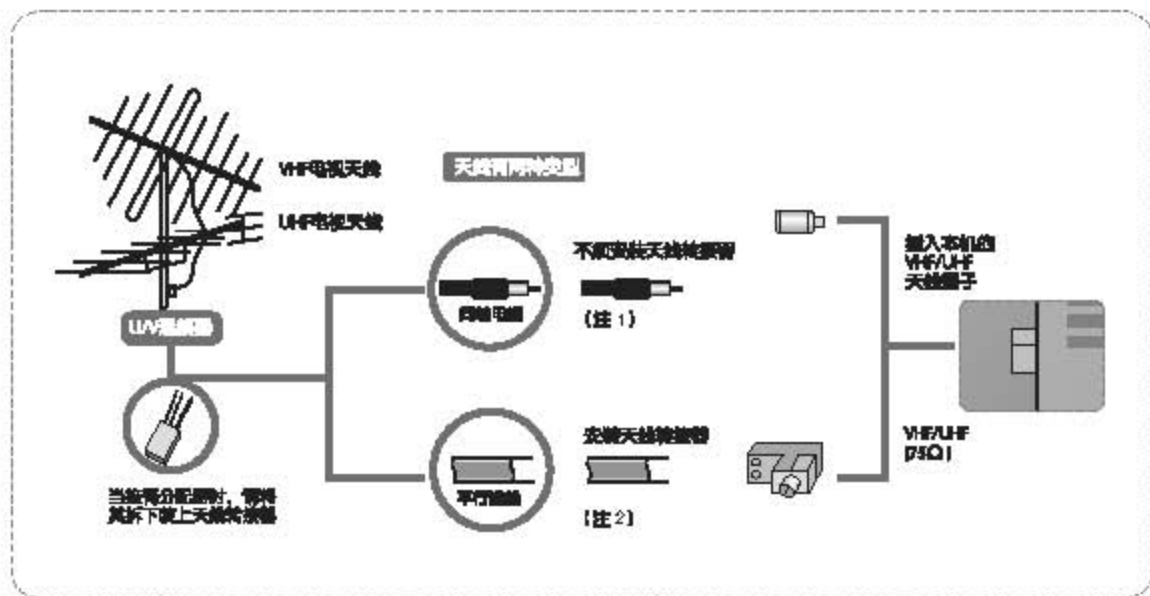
VHF电视天线

UHF电视天线

U/V混合器

当然有分配器时，需将其拆下装上天线转接器

天线有两种类型

同轴电缆

不需要装天线转接器

（注 1）

平行馈线

安装天线转接器

（注 2）

插入本机的 VHF/UHF 天线端子

VHF/UHF (75Ω)